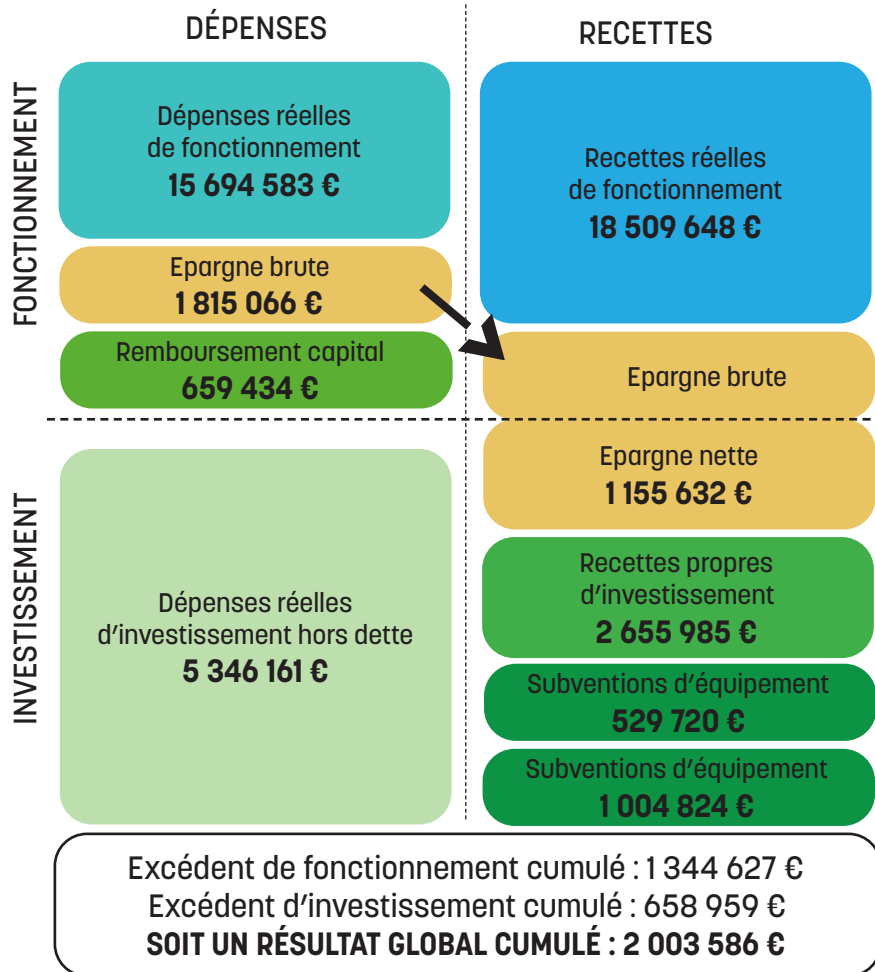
DÉPENSES

RECETTES

FONCTIONNEMENT

Dépenses réelles de fonctionnement
**15 694 583 €**

Epargne brute
**1 815 066 €**

Remboursement capital
**659 434 €**

Recettes réelles de fonctionnement
**18 509 648 €**

Epargne brute

INVESTISSEMENT

Dépenses réelles d'investissement hors dette
**5 346 161 €**

Epargne nette
**1 155 632 €**

Recettes propres d'investissement
**2 655 985 €**

Subventions d'équipement
**529 720 €**

Subventions d'équipement
**1 004 824 €**

Excédent de fonctionnement cumulé : 1 344 627 €
Excédent d'investissement cumulé : 658 959 €
**SOIT UN RÉSULTAT GLOBAL CUMULÉ : 2 003 586 €**